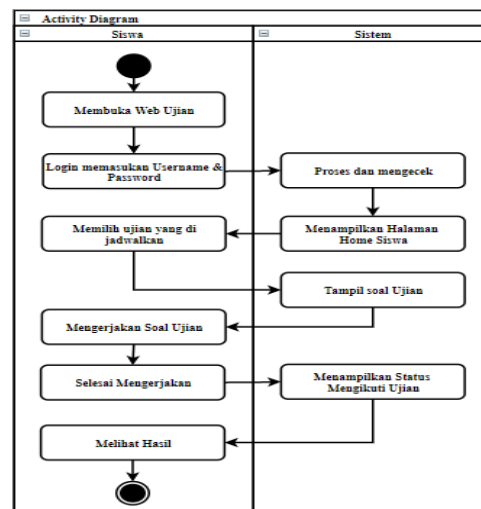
Activity Diagram

Siswa

Sistem

Membuka Web Ujian

Login memasukan Username & Password

Proses dan mengecek

Memilih ujian yang di jadwalkan

Menampilkan Halaman Home Siswa

Tampil soal Ujian

Mengerjakan Soal Ujian

Selesai Mengerjakan

Menampilkan Status Mengikuti Ujian

Melihat Hasil